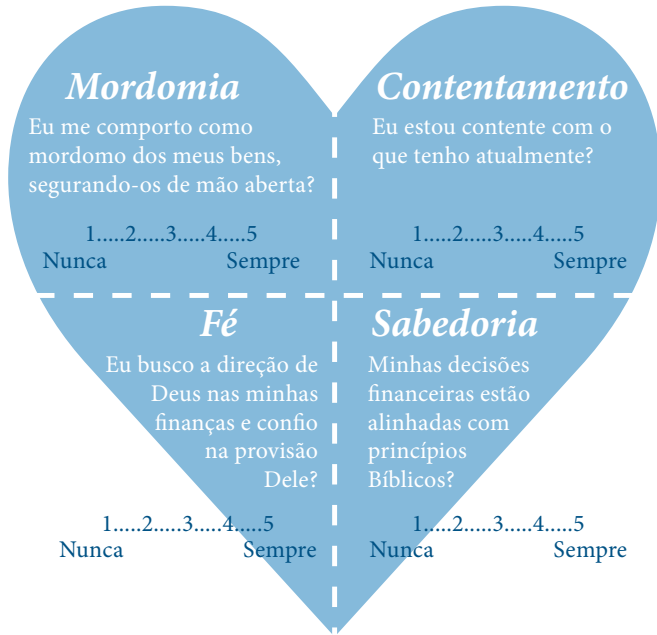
Mordomia
Eu me comporto como mordomo dos meus bens, segurando-os de mão aberta?
1.....2.....3.....4.....5
Nunca Sempre

Contentamento
Eu estou contente com o que tenho atualmente?
1.....2.....3.....4.....5
Nunca Sempre

Fé
Eu busco a direção de Deus nas minhas finanças e confio na provisão Dele?
1.....2.....3.....4.....5
Nunca Sempre

Sabedoria
Minhas decisões financeiras estão alinhadas com princípios Bíblicos?
1.....2.....3.....4.....5
Nunca Sempre